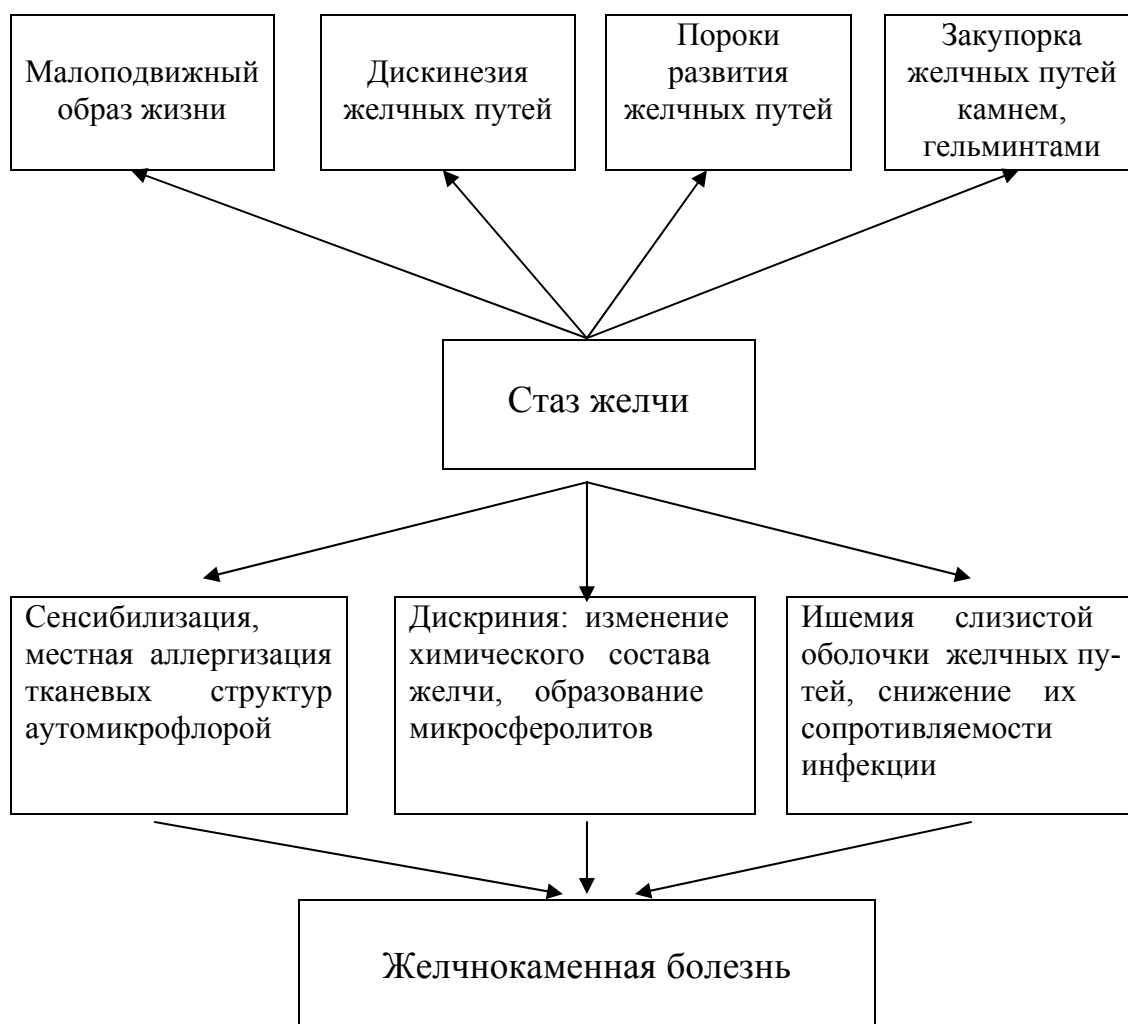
Малоподвижный образ жизни

Дискинезия желчных путей

Пороки развития желчных путей

Закупорка желчных путей камнем, гельминтами

Стаз желчи

Сенсибилизация, местная аллергизация тканевых структур аутомикрофлорой

Дискриния: изменение химического состава желчи, образование микросферолитов

Ишемия слизистой оболочки желчных путей, снижение их сопротивляемости инфекции

Желчнокаменная болезнь